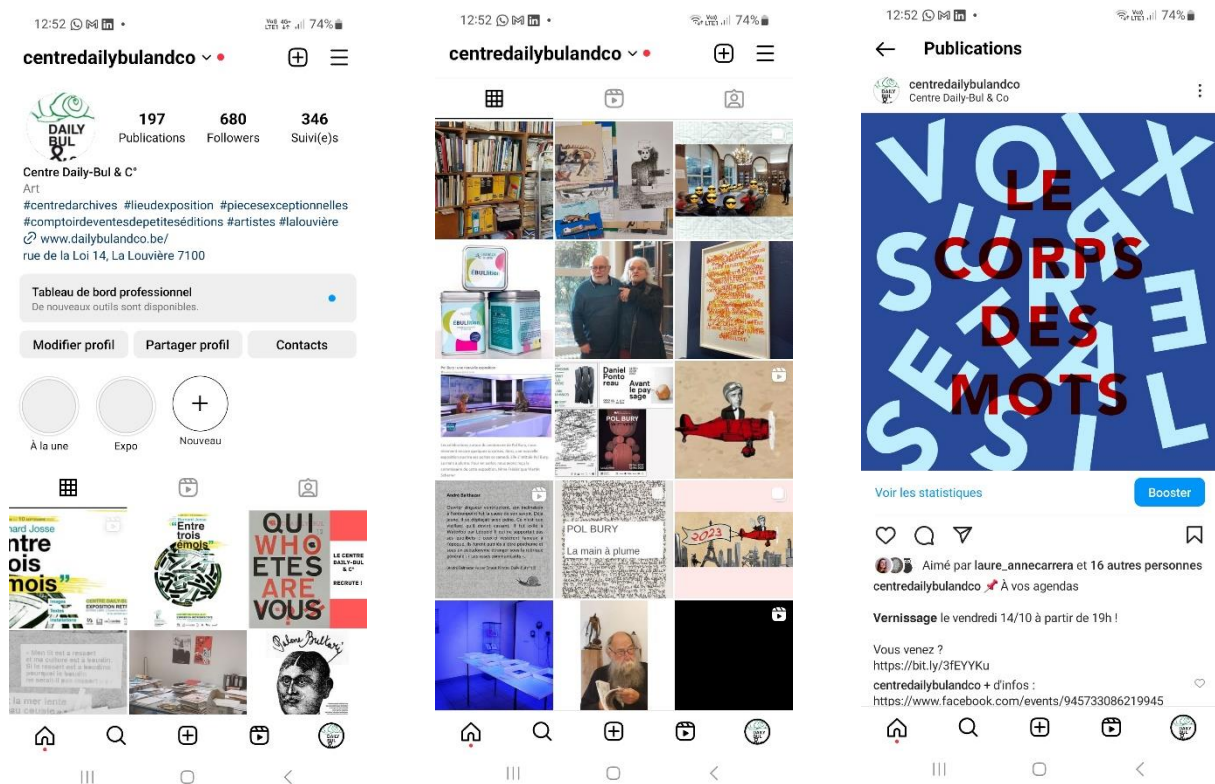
12:52 • 74%

centredailybulandco

197 Publications
680 Followers
346 Suivi(e)s

DAILY BUL

Centre Daily-Bul & C°
Art
#centredarchives #lieudexposition #piecesexceptionnelles #comptoirdeventesdepetiteséditions #artistes #lalouvière
www.dailybulandco.be/
rue de la Loi 14, La Louvière 7100

Tableau de bord professionnel
De nouveaux outils sont disponibles.

Modifier profil
Partager profil
Contacts

À la une
Expo
Nouveau

ntre ois mois
Entre trois émois
QUI WHO ETES ARE VOUS
LE CENTRE DAILY-BUL & C° RECRUTE !

12:52 • 74%

centredailybulandco

Daniel Ponto reau
Avant le pay sage
POL BURY
POL BURY
La main à plume
2023

12:52 • 74%

Publications

centredailybulandco
Centre Daily-Bul & Co

VOIX SUR SEUIL
LE CORPS DES MOTS

Voir les statistiques
Booster

Aimé par laure_annecarrera et 16 autres personnes
centredailybulandco À vos agendas

Vernissage le vendredi 14/10 à partir de 19h !

Vous venez ?
https://bit.ly/3fEYYKu
centredailybulandco + d'infos :
https://www.facebook.com/events/945733086219945